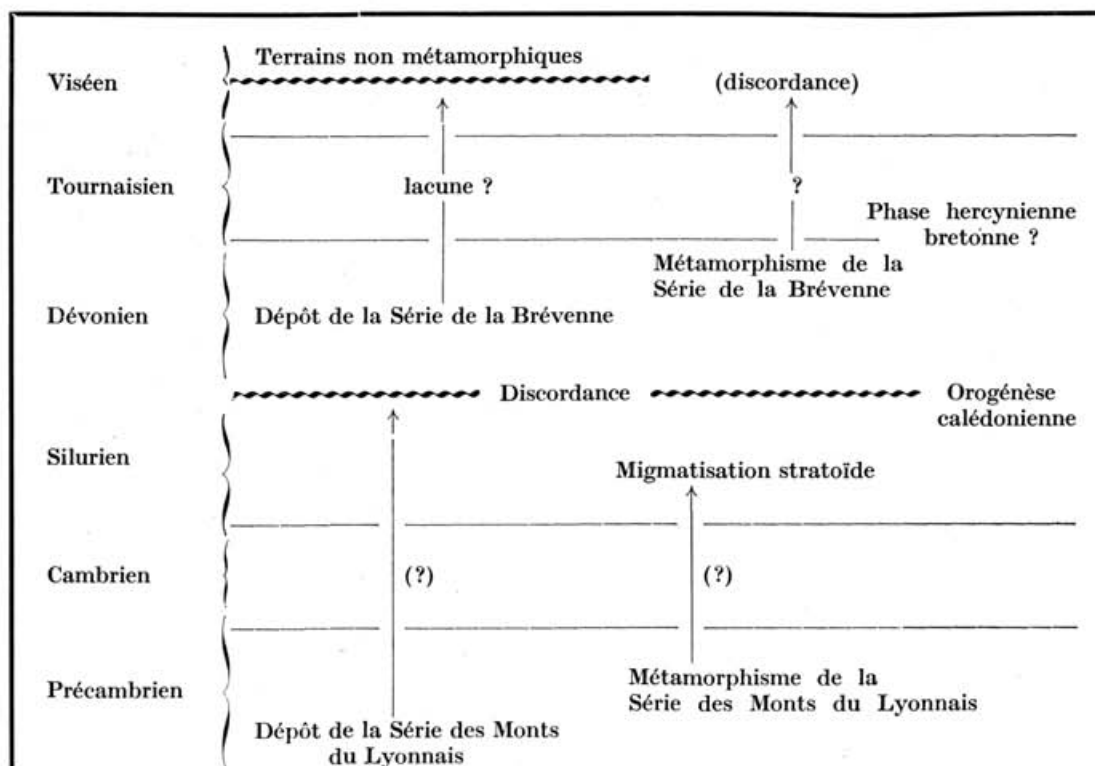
Viséen

Terrains non métamorphiques

(discordance)

Tournaisien

lacune ?

?

Phase hercynienne bretonne ?

Métamorphisme de la Série de la Brévenne

Dévonien

Dépôt de la Série de la Brévenne

Discordance

Orogénèse calédonienne

Silurien

Migmatisation stratoïde

Cambrien

(?)

(?)

Précambrien

Métamorphisme de la Série des Monts du Lyonnais

Dépôt de la Série des Monts du Lyonnais